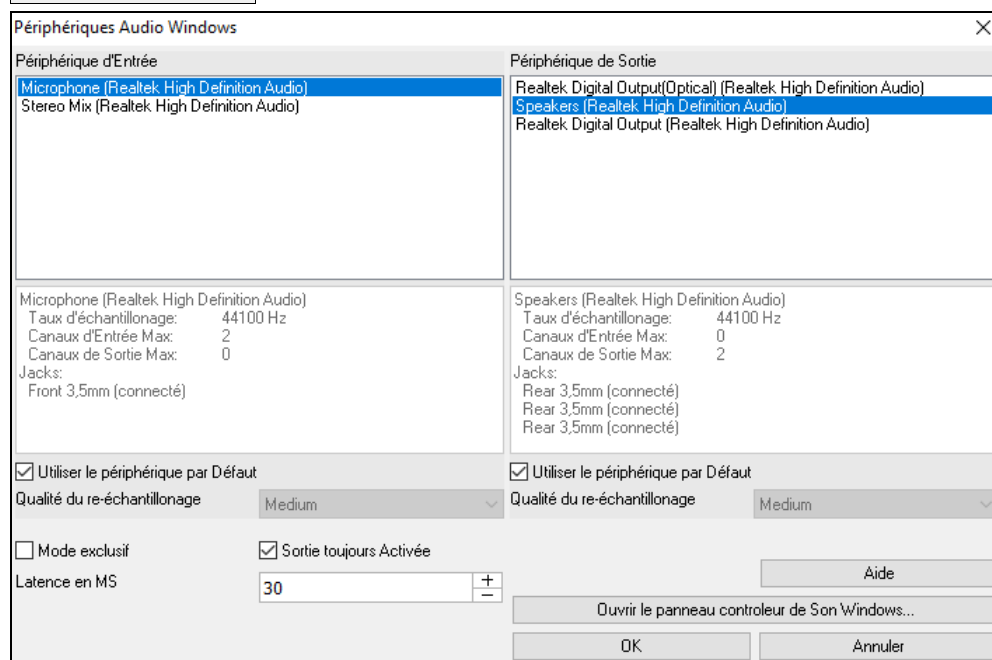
Périphériques Audio Windows

Périphérique d'Entrée

Microphone (Realtek High Definition Audio)
Stereo Mix (Realtek High Definition Audio)

Périphérique de Sortie

Realtek Digital Output(Optical) (Realtek High Definition Audio)
Speakers (Realtek High Definition Audio)
Realtek Digital Output (Realtek High Definition Audio)

Microphone (Realtek High Definition Audio)
Taux d'échantillonage: 44100 Hz
Canaux d'Entrée Max: 2
Canaux de Sortie Max: 0
Jacks:
Front 3,5mm (connecté)

Speakers (Realtek High Definition Audio)
Taux d'échantillonage: 44100 Hz
Canaux d'Entrée Max: 0
Canaux de Sortie Max: 2
Jacks:
Rear 3,5mm (connecté)
Rear 3,5mm (connecté)
Rear 3,5mm (connecté)

☑ Utiliser le périphérique par Défaut

Qualité du re-échantillonage Medium

☑ Utiliser le périphérique par Défaut

Qualité du re-échantillonage Medium

☐ Mode exclusif

☑ Sortie toujours Activée

Latence en MS 30

Aide

Ouvrir le panneau controleur de Son Windows...

OK

Annuler